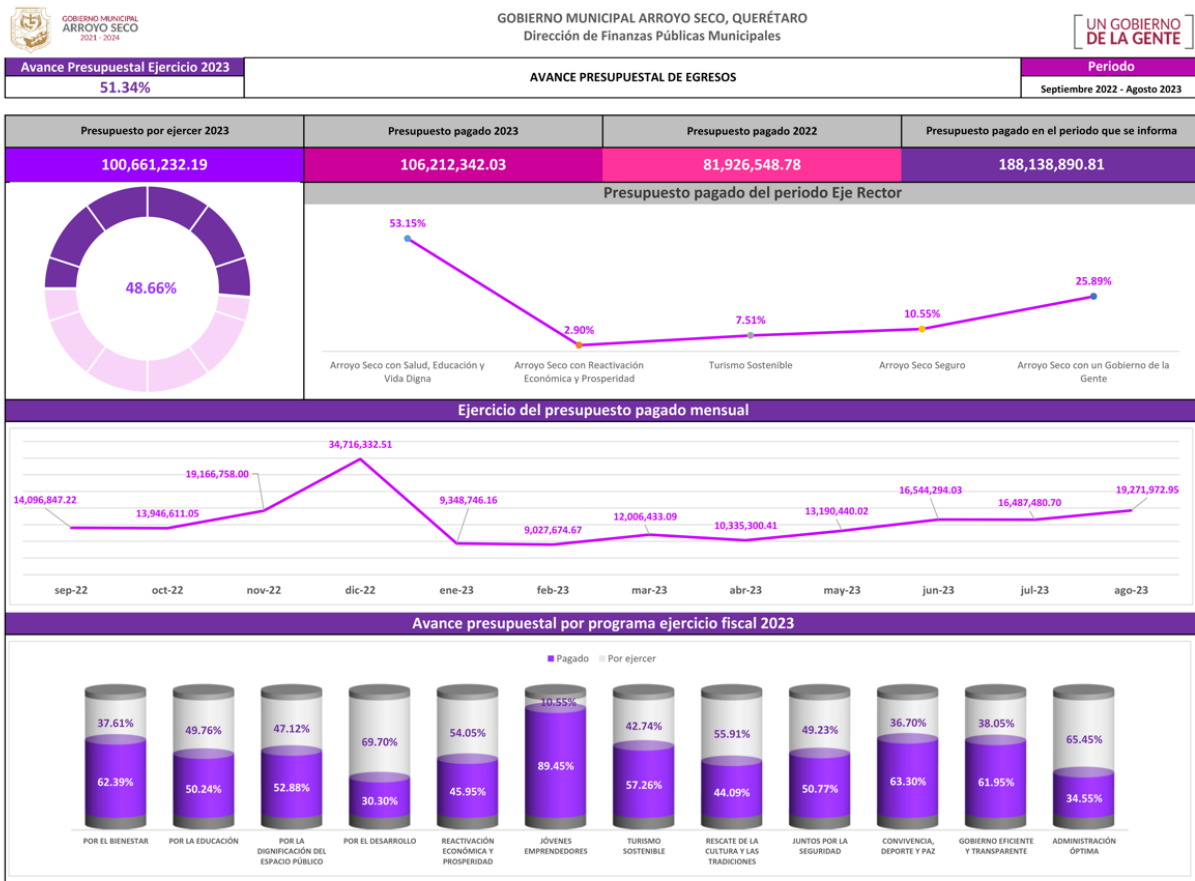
GOBIERNO MUNICIPAL ARROYO SECO 2021 - 2024

GOBIERNO MUNICIPAL ARROYO SECO, QUERÉTARO
Dirección de Finanzas Públicas Municipales

UN GOBIERNO DE LA GENTE

Avance Presupuestal Ejercicio 2023
51.34%

AVANCE PRESUPUESTAL DE EGRESOS

Periodo
Septiembre 2022 - Agosto 2023

| Presupuesto por ejercer 2023 | Presupuesto pagado 2023 | Presupuesto pagado 2022 | Presupuesto pagado en el periodo que se informa |
|---|---|---|---|
| 100,661,232.19 | 106,212,342.03 | 81,926,548.78 | 188,138,890.81 |

48.66%

Presupuesto pagado del periodo Eje Rector

53.15%
2.90%
7.51%
10.55%
25.89%

Arroyo Seco con Salud, Educación y Vida Digna
Arroyo Seco con Reactivación Económica y Prosperidad
Turismo Sostenible
Arroyo Seco Seguro
Arroyo Seco con un Gobierno de la Gente

Ejercicio del presupuesto pagado mensual

14,096,847.22
13,946,611.05
19,166,758.00
34,716,332.51
9,348,746.16
9,027,674.67
12,006,433.09
10,335,300.41
13,190,440.02
16,544,294.03
16,487,480.70
19,271,972.95

sep-22 oct-22 nov-22 dic-22 ene-23 feb-23 mar-23 abr-23 may-23 jun-23 jul-23 ago-23

Avance presupuestal por programa ejercicio fiscal 2023

Pagado   Por ejercer

| POR EL BIENESTAR | POR LA EDUCACIÓN | POR LA DIGNIFICACIÓN DEL ESPACIO PÚBLICO | POR EL DESARROLLO | REACTIVACIÓN ECONÓMICA Y PROSPERIDAD | JÓVENES EMPRENDEDORES | TURISMO SOSTENIBLE | RESCATE DE LA CULTURA Y LAS TRADICIONES | JUNTOS POR LA SEGURIDAD | CONVIVENCIA, DEPORTE Y PAZ | GOBIERNO EFICIENTE Y TRANSPARENTE | ADMINISTRACIÓN ÓPTIMA |
|---|---|---|---|---|---|---|---|---|---|---|---|
| 37.61% | 49.76% | 47.12% | 69.70% | 54.05% | 10.55% | 42.74% | 55.91% | 49.23% | 36.70% | 38.05% | 65.45% |
| 62.39% | 50.24% | 52.88% | 30.30% | 45.95% | 89.45% | 57.26% | 44.09% | 50.77% | 63.30% | 61.95% | 34.55% |